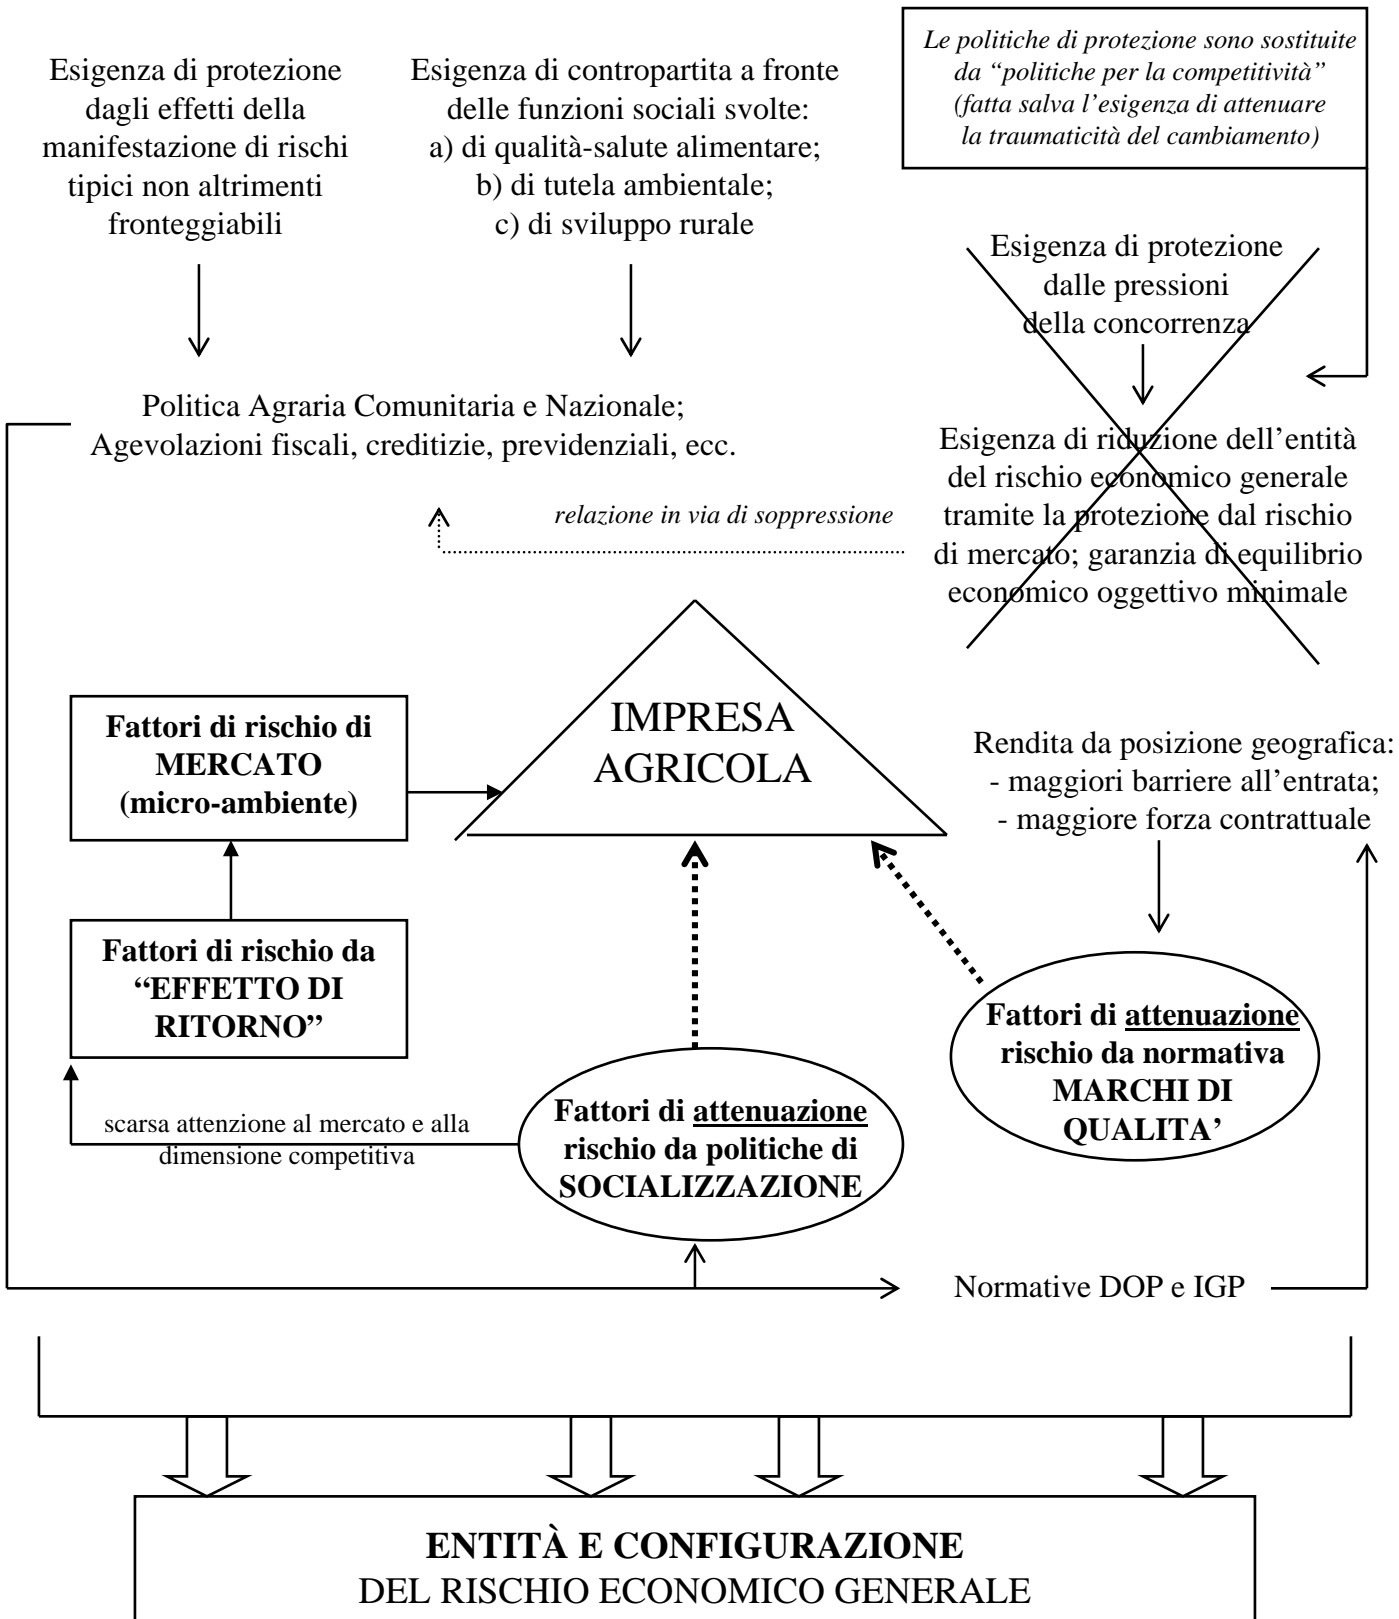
Esigenza di protezione dagli effetti della manifestazione di rischi tipici non altrimenti fronteggiabili

Esigenza di contropartita a fronte delle funzioni sociali svolte:
a) di qualità-salute alimentare;
b) di tutela ambientale;
c) di sviluppo rurale

*Le politiche di protezione sono sostituite da "politiche per la competitività" (fatta salva l'esigenza di attenuare la traumaticità del cambiamento)*

Esigenza di protezione dalle pressioni della concorrenza

Politica Agraria Comunitaria e Nazionale;
Agevolazioni fiscali, creditizie, previdenziali, ecc.

Esigenza di riduzione dell'entità del rischio economico generale tramite la protezione dal rischio di mercato; garanzia di equilibrio economico oggettivo minimale

*relazione in via di soppressione*

**Fattori di rischio di MERCATO (micro-ambiente)**

IMPRESA AGRICOLA

Rendita da posizione geografica:
- maggiori barriere all'entrata;
- maggiore forza contrattuale

**Fattori di rischio da "EFFETTO DI RITORNO"**

**Fattori di attenuazione rischio da normativa MARCHI DI QUALITA'**

scarsa attenzione al mercato e alla dimensione competitiva

**Fattori di attenuazione rischio da politiche di SOCIALIZZAZIONE**

Normative DOP e IGP

**ENTITÀ E CONFIGURAZIONE**
DEL RISCHIO ECONOMICO GENERALE